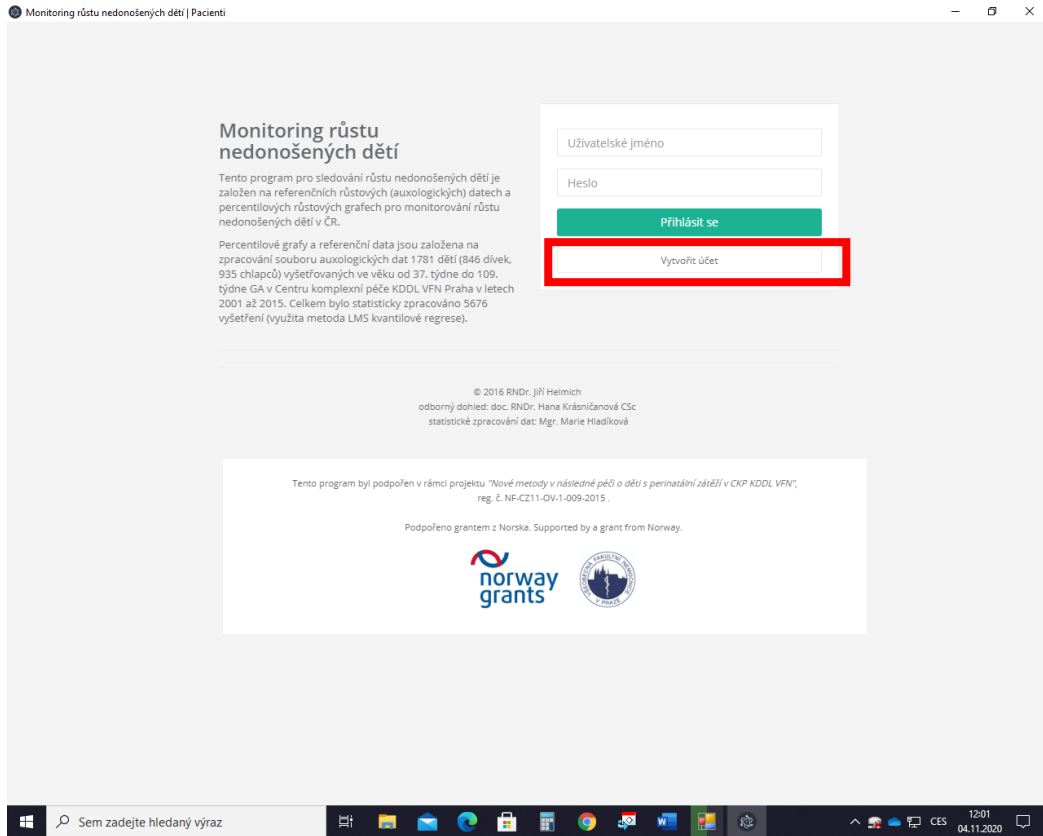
Monitoring růstu nedonošených dětí | Pacienti

Monitoring růstu nedonošených dětí

Tento program pro sledování růstu nedonošených dětí je založen na referenčních růstových (auxologických) datech a percentilových růstových grafech pro monitorování růstu nedonošených dětí v ČR.

Percentilové grafy a referenční data jsou založena na zpracování souboru auxologických dat 1781 dětí (846 dívek, 935 chlapců) vyšetřovaných ve věku od 37. týdne do 109. týdne GA v Centru komplexní péče KDDL VFN Praha v letech 2001 až 2015. Celkem bylo statisticky zpracováno 5676 vyšetření (využita metoda LMS kvantilové regrese).

Uživatelské jméno

Heslo

Přihlásit se

Vytvořit účet

© 2016 RNDr. Jiří Helmich
odborný dohled: doc. RNDr. Hana Krásničanová CSc
statistické zpracování dat: Mgr. Marie Hladíková

Tento program byl podpořen v rámci projektu "Nové metody v následné péči o děti s perinatální zátěží v CKP KDDL VFN", reg. č. NF-CZ11-OV-1-009-2015 .

Podpořeno grantem z Norska. Supported by a grant from Norway.

norway grants

VŠEOBECNÁ FAKULTNÍ NEMOCNICE V PRAZE

Sem zadejte hledaný výraz

CES 12:01 04.11.2020